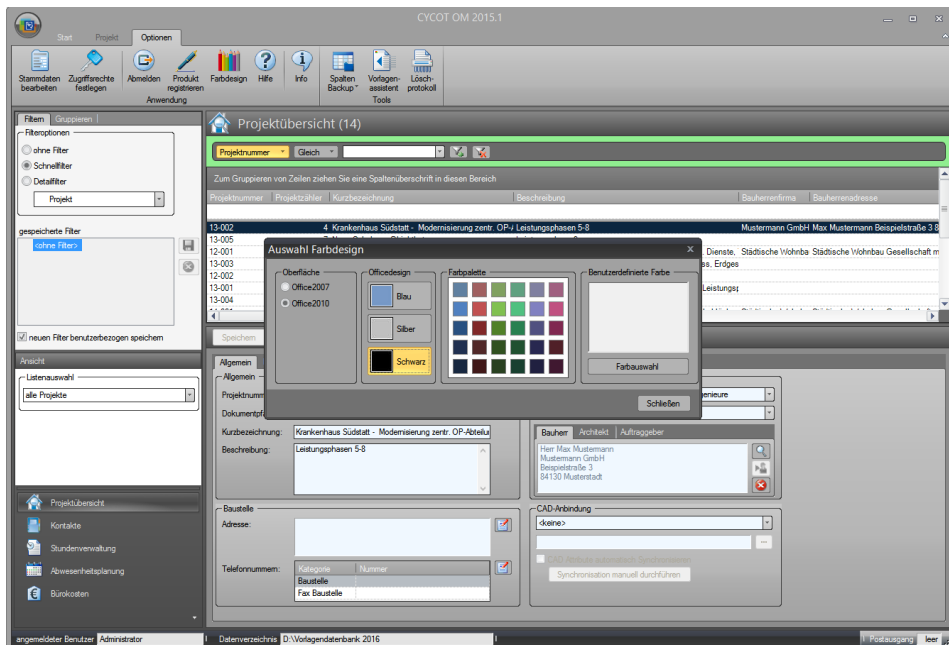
CYCOT OM 2015.1

Start Projekt Optionen

Stammdaten bearbeiten Zugriffsrechte festlegen Abmelden Produkt registrieren Farbdesign Hilfe Info Spalten Backup Vorlagen-assistent Lösch-protokoll
Anwendung Tools

Filtern Gruppieren
Filteroptionen
ohne Filter
Schnellfilter
Detailfilter
Projekt

gespeicherte Filter
<ohne Filter>

neuen Filter benutzerbezogen speichern

Ansicht
Listenauswahl
alle Projekte

Projektübersicht
Kontakte
Stundenverwaltung
Abwesenheitsplanung
Bürokosten

Projektübersicht (14)

Projektnummer Gleich

Zum Gruppieren von Zeilen ziehen Sie eine Spaltenüberschrift in diesen Bereich

| Projektnummer | Projektzähler | Kurzbezeichnung | Beschreibung | Bauherrenfirma | Bauherrenadresse |
|---|---|---|---|---|---|
| 13-002 | 4 | Krankenhaus Südstatt - Modernisierung zentr. OP-A | Leistungsphasen 5-8 | Mustermann GmbH | Max Mustermann Beispielstraße 3 8 |
| 13-005 | | | | | |
| 12-001 | | | Dienste, | Städtische Wohnba | Städtische Wohnbau Gesellschaft m |
| 13-003 | | | ss, Erdges | | |
| 12-002 | | | | | |
| 13-001 | | | Leistungsp | | |
| 13-004 | | | | | |

Speichern

Allgemein
Allgemein
Projektnumm
Dokumentpf
Kurzbezeichnung: Krankenhaus Südstatt - Modernisierung zentr. OP-Abteilu
Beschreibung: Leistungsphasen 5-8

genieure

Bauherr Architekt Auftraggeber
Herr Max Mustermann
Mustermann GmbH
Beispielstraße 3
84130 Musterstadt

Baustelle
Adresse:
Telefonnummern:
| Kategorie | Nummer |
|---|---|
| Baustelle | |
| Fax Baustelle | |

CAD-Anbindung
<keine>
Synchronisation manuell durchführen

Auswahl Farbdesign
Oberfläche
Office2007
Office2010
Officedesign
Blau
Silber
Schwarz
Farbpalette
Benutzerdefinierte Farbe
Farbauswahl
Schließen

angemeldeter Benutzer Administrator Datenverzeichnis D:\Vorlagendatenbank 2016 Postausgang leer